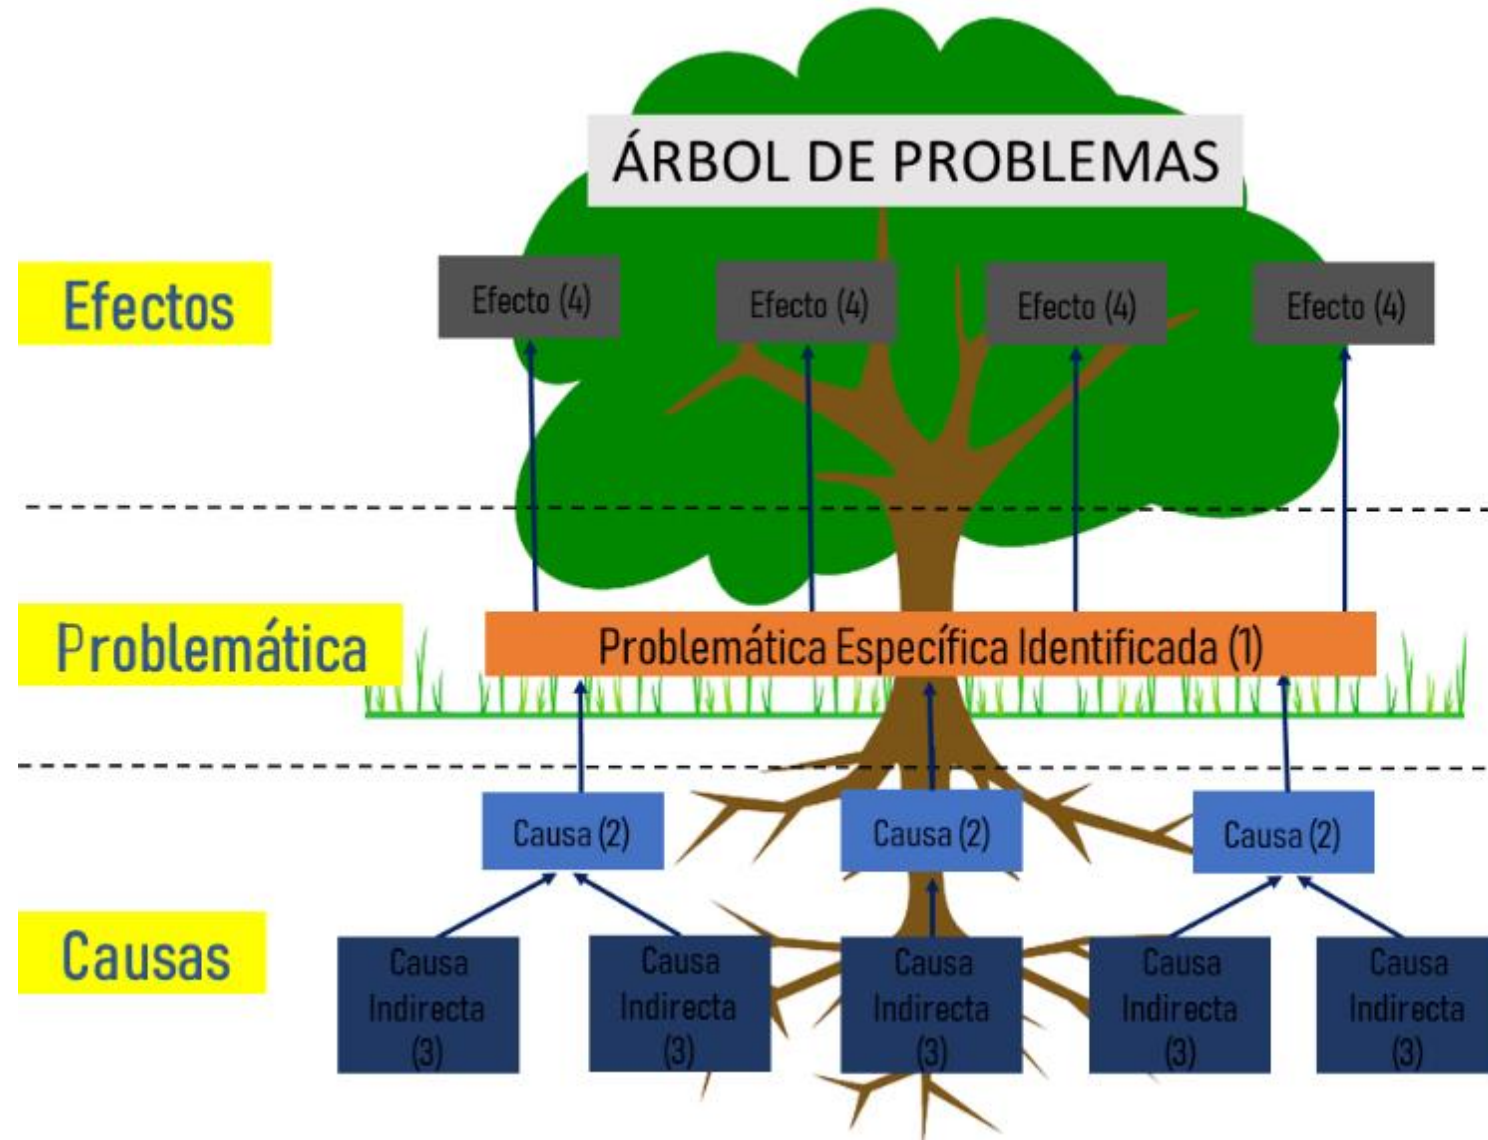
ÁRBOL DE PROBLEMAS

Efectos

Efecto (4)

Efecto (4)

Efecto (4)

Efecto (4)

Problemática

Problemática Específica Identificada (1)

Causa (2)

Causa (2)

Causa (2)

Causas

Causa Indirecta (3)

Causa Indirecta (3)

Causa Indirecta (3)

Causa Indirecta (3)

Causa Indirecta (3)